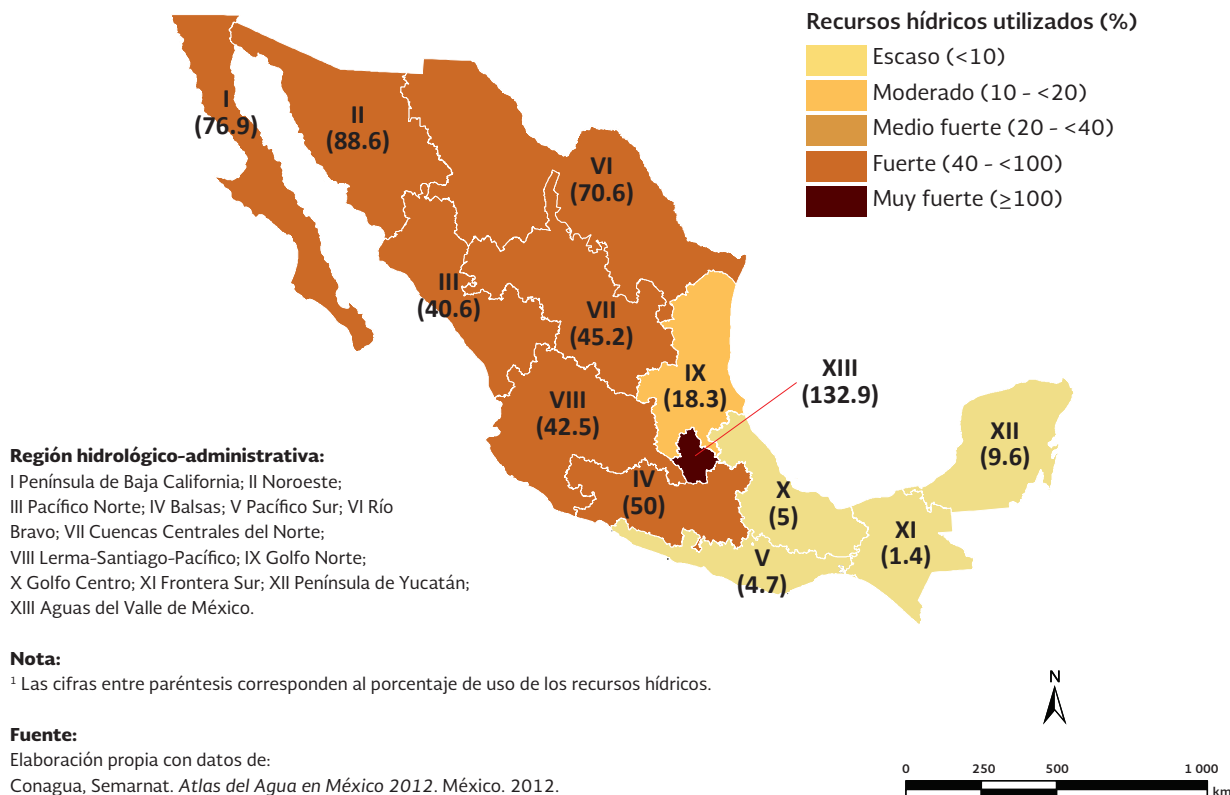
Recursos hídricos utilizados (%)
Escaso (<10)
Moderado (10 - <20)
Medio fuerte (20 - <40)
Fuerte (40 - <100)
Muy fuerte (≥100)

I
(76.9)
II
(88.6)
VI
(70.6)
III
(40.6)
VII
(45.2)
IX
(18.3)
XIII
(132.9)
VIII
(42.5)
XII
(9.6)
IV
(50)
X
(5)
XI
(1.4)
V
(4.7)

Región hidrológico-administrativa:
I Península de Baja California; II Noroeste; III Pacífico Norte; IV Balsas; V Pacífico Sur; VI Río Bravo; VII Cuencas Centrales del Norte; VIII Lerma-Santiago-Pacífico; IX Golfo Norte; X Golfo Centro; XI Frontera Sur; XII Península de Yucatán; XIII Aguas del Valle de México.

Nota:
$^1$ Las cifras entre paréntesis corresponden al porcentaje de uso de los recursos hídricos.

Fuente:
Elaboración propia con datos de:
Conagua, Semarnat. *Atlas del Agua en México 2012*. México. 2012.

N

0 250 500 1 000
km